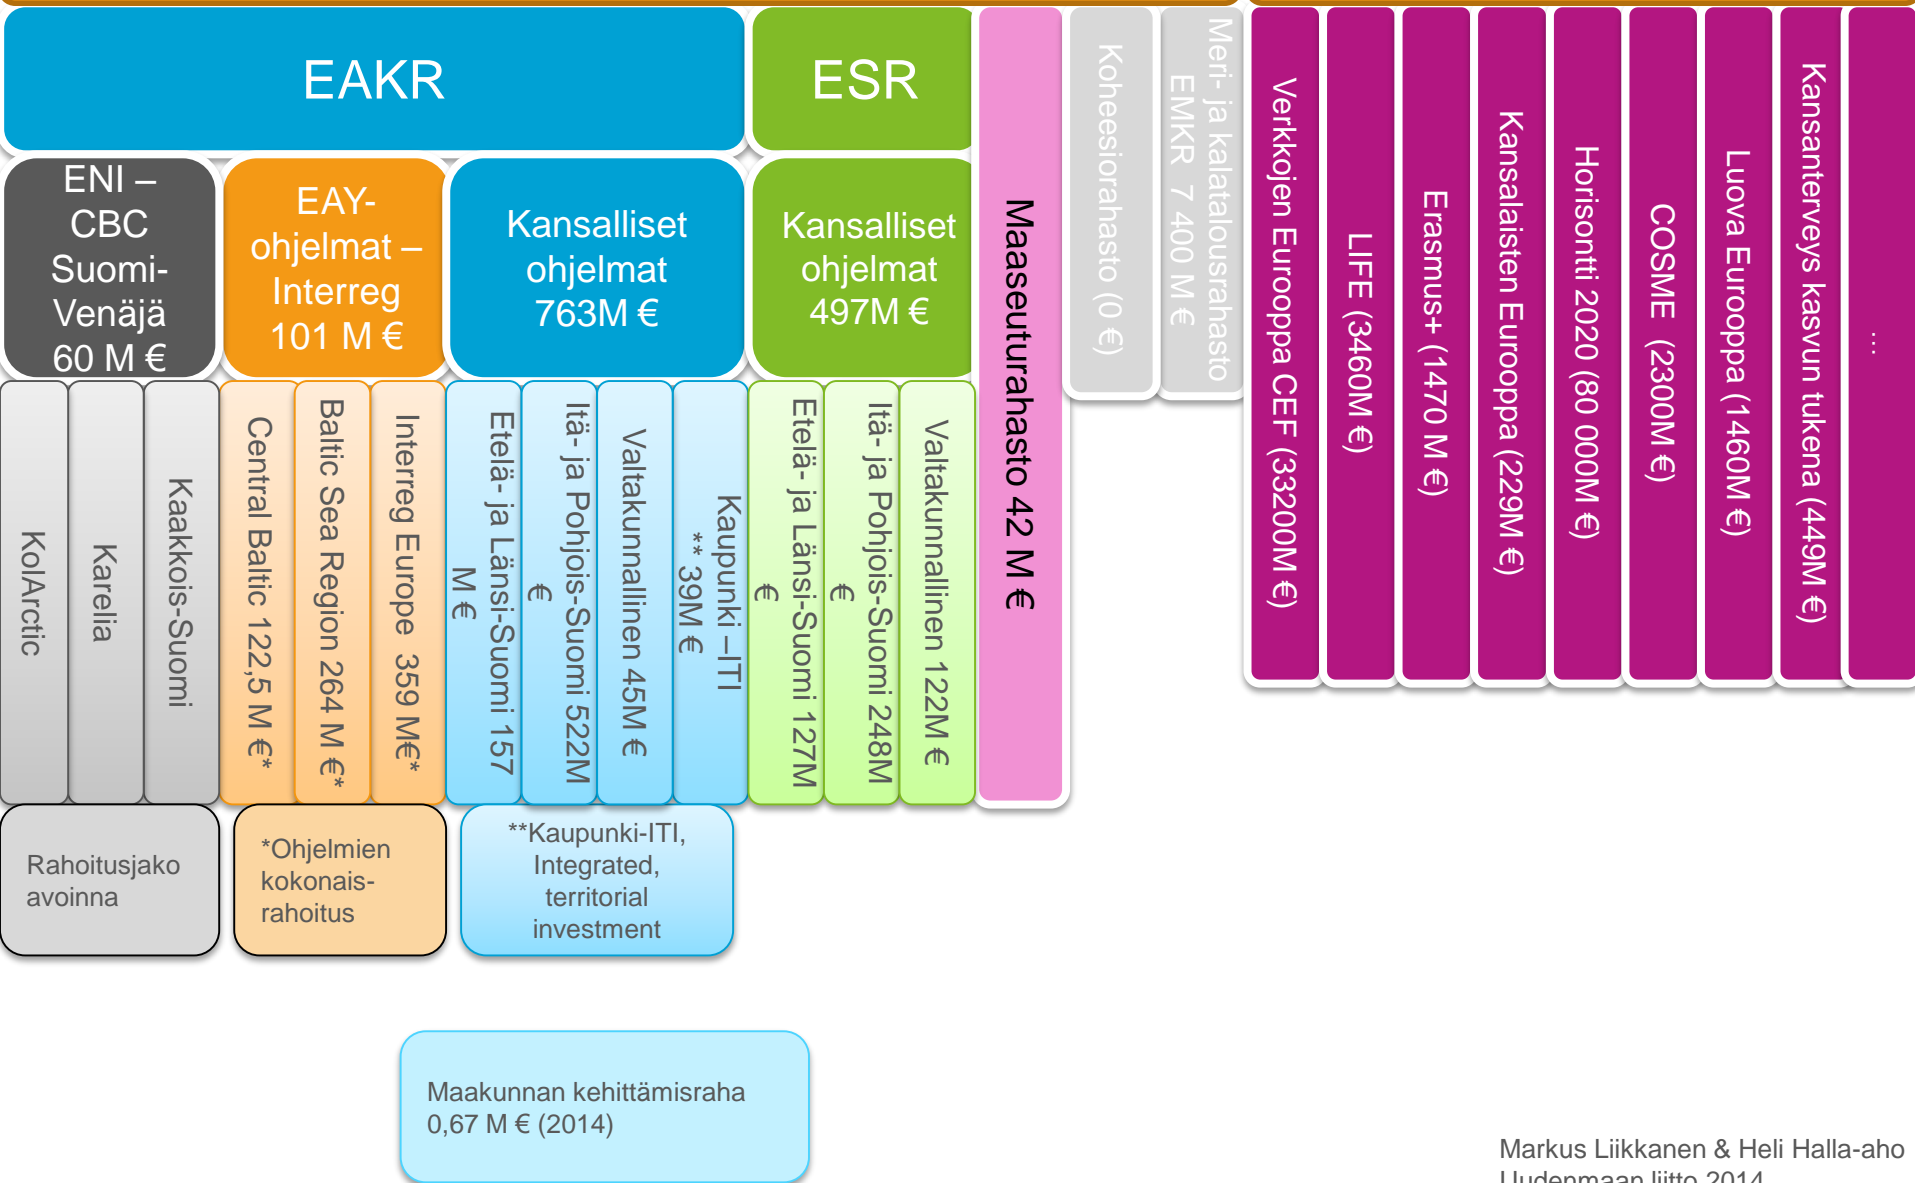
EAKR

ESR

Maaseuturahasto 42 M €

Koheesiorahasto (0 €)

Meri- ja kalatalousrahasto EMKR 7 400 M €

Verkkojen Eurooppa CEF (33200M €)

LIFE (3460M €)

Erasmus+ (1470 M €)

Kansalaisten Eurooppa (229M €)

Horisontti 2020 (80 000M €)

COSME (2300M €)

Luova Eurooppa (1460M €)

Kansanterveys kasvun tukena (449M €)

…

ENI – CBC Suomi-Venäjä 60 M €

EAY-ohjelmat – Interreg 101 M €

Kansalliset ohjelmat 763M €

Kansalliset ohjelmat 497M €

KolArctic

Karelia

Kaakkois-Suomi

Central Baltic 122,5 M €*

Baltic Sea Region 264 M €*

Interreg Europe 359 M€*

Etelä- ja Länsi-Suomi 157 M €

Itä- ja Pohjois-Suomi 522M €

Valtakunnallinen 45M €

Kaupunki –ITI ** 39M €

Etelä- ja Länsi-Suomi 127M €

Itä- ja Pohjois-Suomi 248M €

Valtakunnallinen 122M €

Rahoitusjako avoinna

*Ohjelmien kokonais-rahoitus

**Kaupunki-ITI, Integrated, territorial investment

Maakunnan kehittämisraha 0,67 M € (2014)

Markus Liikkanen & Heli Halla-aho
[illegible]